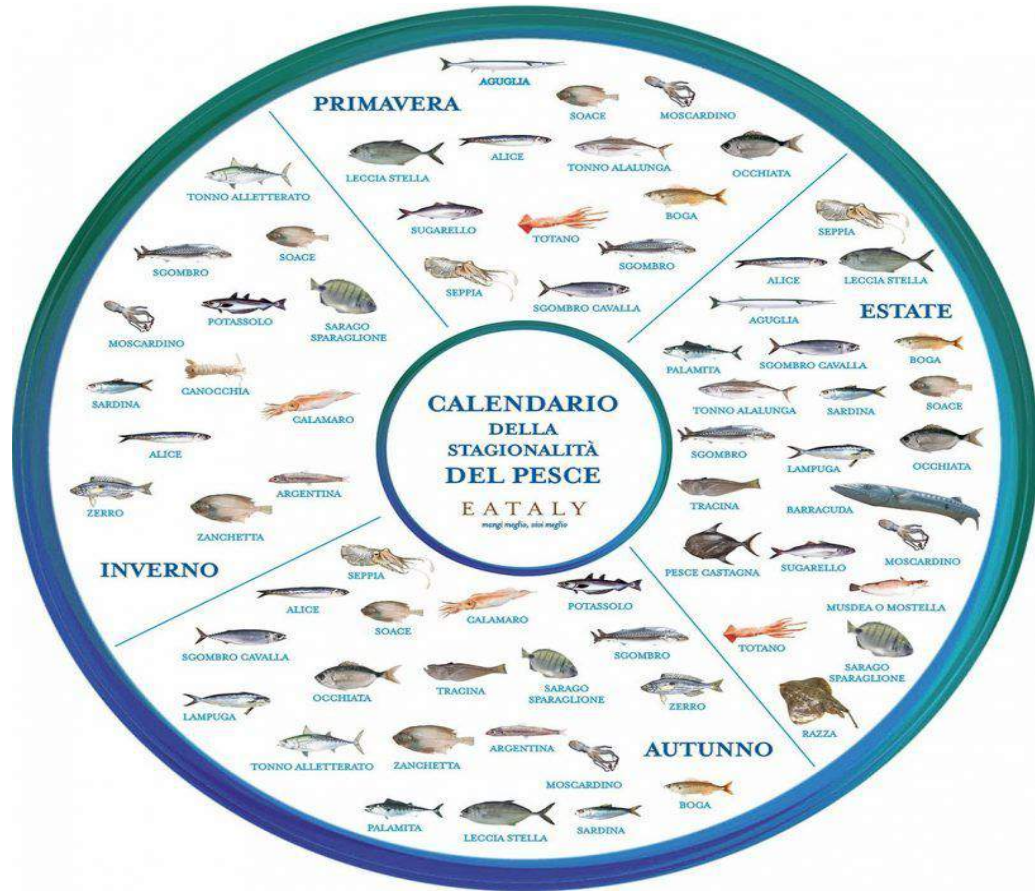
CALENDARIO DELLA STAGIONALITÀ DEL PESCE
EATALY
mangi meglio, vivi meglio

PRIMAVERA

AGUGLIA

SOACE

MOSCARDINO

LECCIA STELLA

ALICE

TONNO ALALUNGA

OCCHIATA

SUGARELLO

TOTANO

BOGA

SGOMBRO

SEPPIA

SGOMBRO CAVALLA

ESTATE

SEPPIA

ALICE

LECCIA STELLA

AGUGLIA

PALAMITA

SGOMBRO CAVALLA

BOGA

TONNO ALALUNGA

SARDINA

SOACE

SGOMBRO

LAMPUGA

OCCHIATA

TRACINA

BARRACUDA

PESCE CASTAGNA

SUGARELLO

MOSCARDINO

MUSDEA O MOSTELLA

TOTANO

SARAGO SPARAGLIONE

RAZZA

AUTUNNO

SEPPIA

ALICE

SOACE

CALAMARO

POTASSOLO

SGOMBRO CAVALLA

SGOMBRO

OCCHIATA

TRACINA

SARAGO SPARAGLIONE

ZERRO

LAMPUGA

ARGENTINA

TONNO ALLETTERATO

ZANCHETTA

MOSCARDINO

BOGA

PALAMITA

LECCIA STELLA

SARDINA

INVERNO

TONNO ALLETTERATO

SGOMBRO

SOACE

MOSCARDINO

POTASSOLO

SARAGO SPARAGLIONE

SARDINA

CANOCCHIA

CALAMARO

ALICE

ARGENTINA

ZERRO

ZANCHETTA